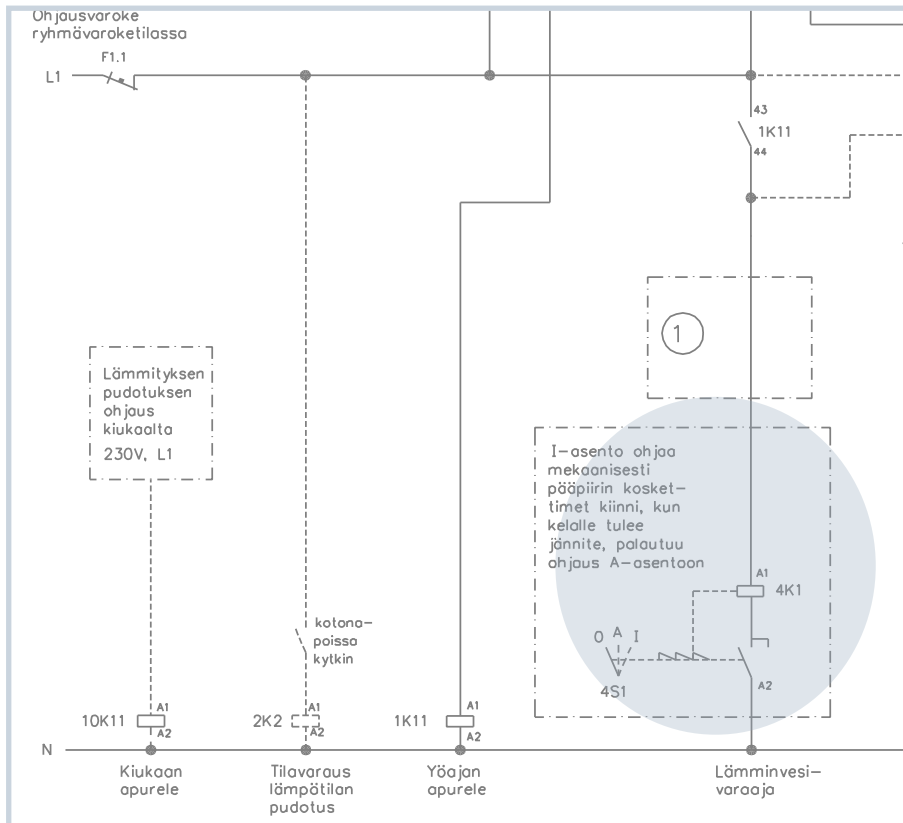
Ohjausvaroke
ryhmävaroketilassa

F1.1
L1

43
1K11
44

1

Lämmityksen pudotuksen ohjaus kiukaalta
230V, L1

I-asento ohjaa mekaanisesti pääpiirin koskettimet kiinni, kun kelalle tulee jännite, palautuu ohjaus A-asentoon

A1
4K1

0 A I

4S1
A2

kotona-poissa kytkin

A1
10K11
A2

2K2
A1
A2

1K11
A1
A2

N

Kiukaan apurele

Tilavaraus lämpötilan pudotus

Yöajan apurele

Lämminvesivaraaja